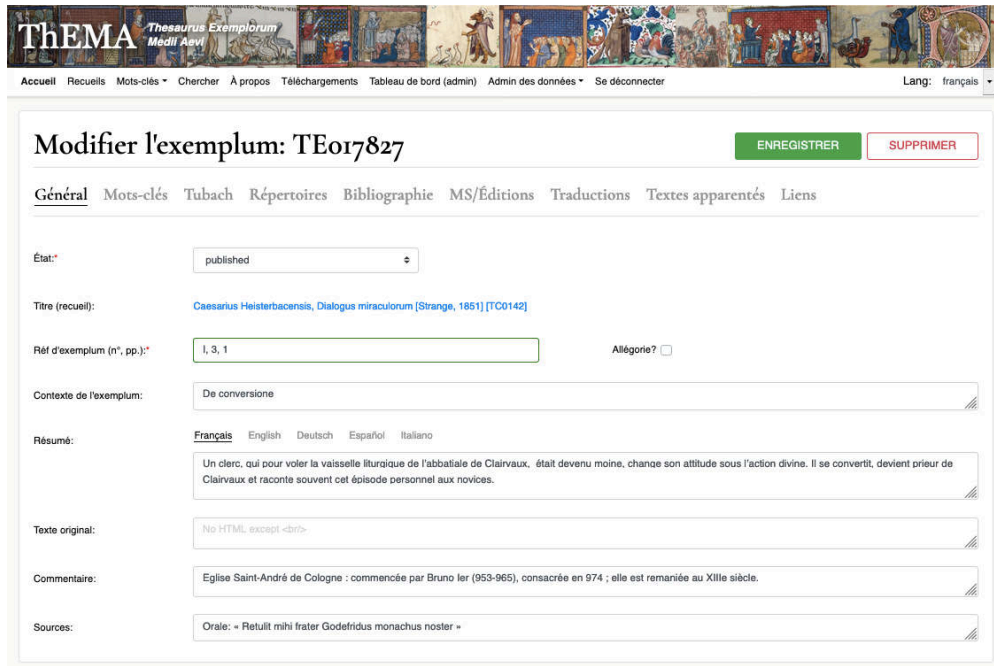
ThEMA Thesaurus Exemplorum Medii Aevi

Accueil Recueils Mots-clés Chercher À propos Téléchargements Tableau de bord (admin) Admin des données Se déconnecter Lang: français

Modifier l'exemplum: TE017827

ENREGISTRER SUPPRIMER

Général Mots-clés Tubach Répertoires Bibliographie MS/Éditions Traductions Textes apparentés Liens

État:* published

Titre (recueil): Caesarius Heisterbacensis, Dialogus miraculorum [Strange, 1851] [TC0142]

Réf d'exemplum (n°, pp.):* I, 3, 1 Allégorie?

Contexte de l'exemplum: De conversione

Résumé: Français English Deutsch Español Italiano

Un clerc, qui pour voler la vaisselle liturgique de l'abbatiale de Clairvaux, était devenu moine, change son attitude sous l'action divine. Il se convertit, devient prieur de Clairvaux et raconte souvent cet épisode personnel aux novices.

Texte original: No HTML except <br/>

Commentaire: Eglise Saint-André de Cologne : commencée par Bruno Ier (953-965), consacrée en 974 ; elle est remaniée au XIIIe siècle.

Sources: Orale: « Retulit mihi frater Godefridus monachus noster »